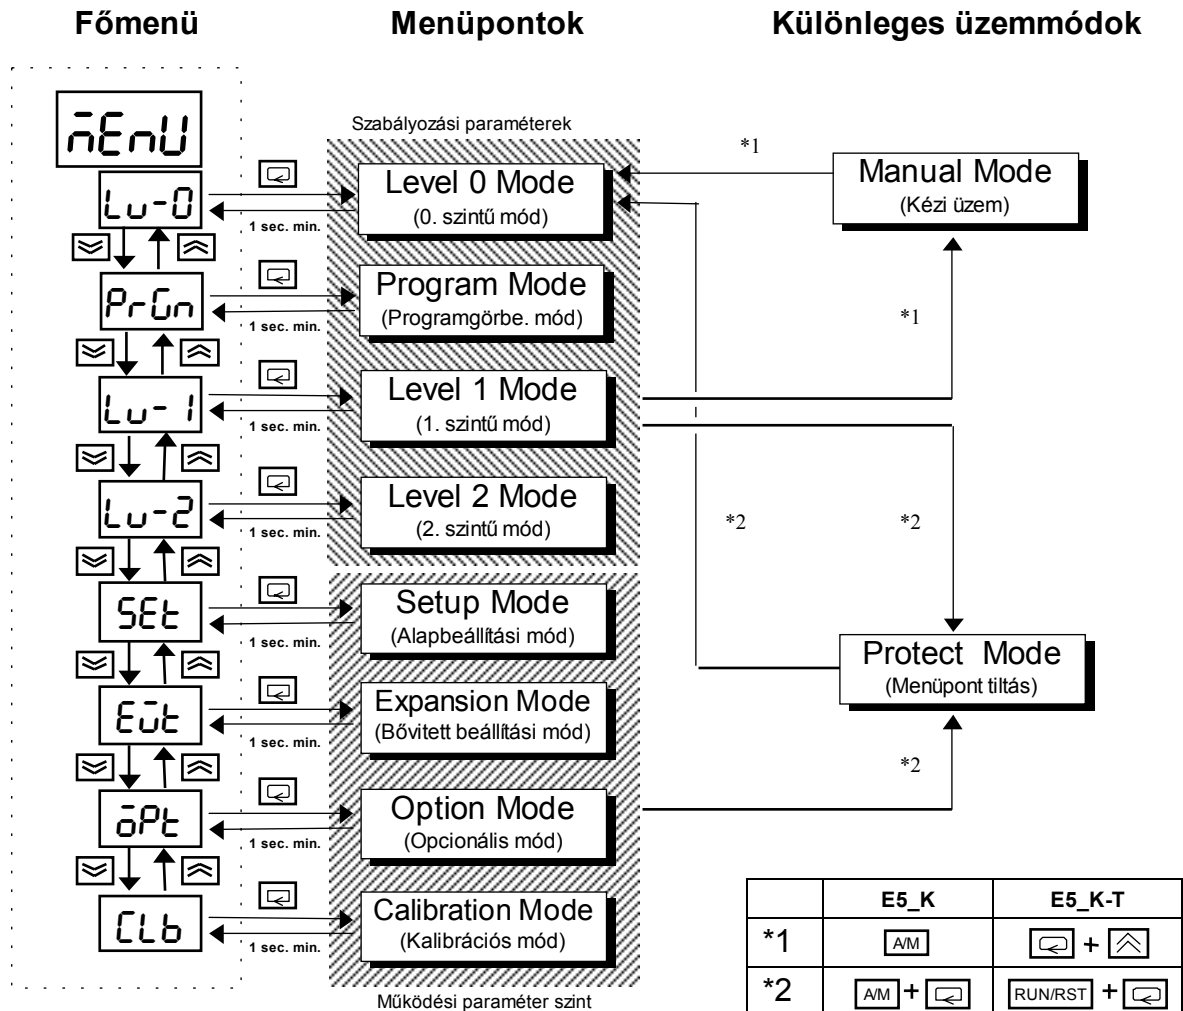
Főmenü

Menüpontok

Különleges üzemmódok

mEnU

Lv-0

PrGn

Lv-1

Lv-2

SEt

EvT

oPt

CLb

Szabályozási paraméterek

Level 0 Mode
(0. szintű mód)

1 sec. min.

Program Mode
(Programgörbe. mód)

1 sec. min.

Level 1 Mode
(1. szintű mód)

1 sec. min.

Level 2 Mode
(2. szintű mód)

1 sec. min.

Setup Mode
(Alapbeállítási mód)

1 sec. min.

Expansion Mode
(Bővitett beállítási mód)

1 sec. min.

Option Mode
(Opcionális mód)

1 sec. min.

Calibration Mode
(Kalibrációs mód)

1 sec. min.

Működési paraméter szint

*1

Manual Mode
(Kézi üzem)

*1

*2

*2

Protect Mode
(Menüpont tiltás)

*2

| | E5_K | E5_K-T |
|---|---|---|
| *1 | A/M | + |
| *2 | A/M + | RUN/RST + |